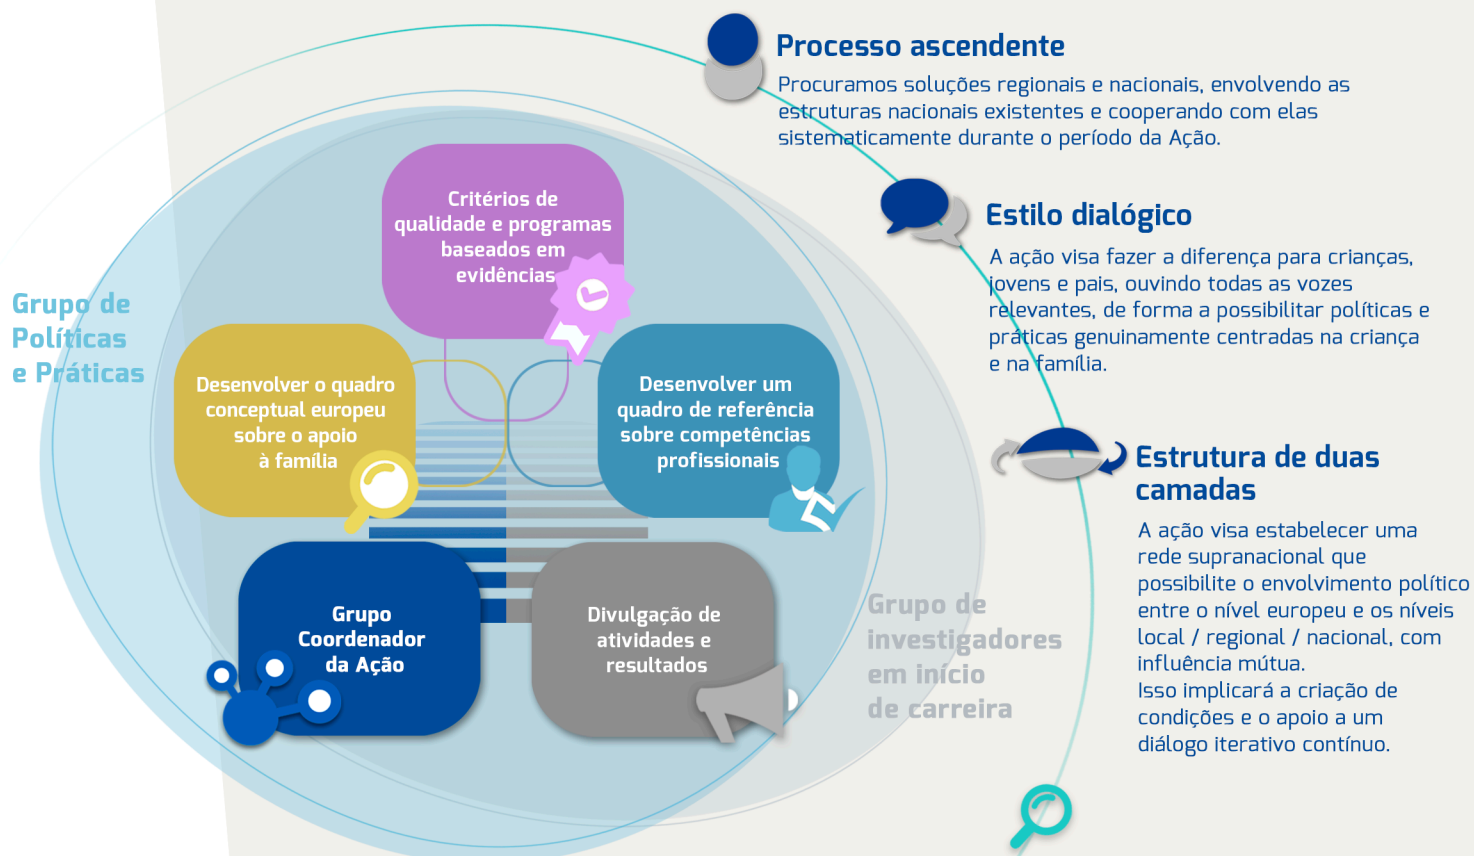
Grupo de Políticas e Práticas

Critérios de qualidade e programas baseados em evidências

Desenvolver o quadro conceptual europeu sobre o apoio à família

Desenvolver um quadro de referência sobre competências profissionais

Grupo Coordenador da Ação

Divulgação de atividades e resultados

Grupo de investigadores em início de carreira

Processo ascendente

Procuramos soluções regionais e nacionais, envolvendo as estruturas nacionais existentes e cooperando com elas sistematicamente durante o período da Ação.

Estilo dialógico

A ação visa fazer a diferença para crianças, jovens e pais, ouvindo todas as vozes relevantes, de forma a possibilitar políticas e práticas genuinamente centradas na criança e na família.

Estrutura de duas camadas

A ação visa estabelecer uma rede supranacional que possibilite o envolvimento político entre o nível europeu e os níveis local / regional / nacional, com influência mútua.
Isso implicará a criação de condições e o apoio a um diálogo iterativo contínuo.